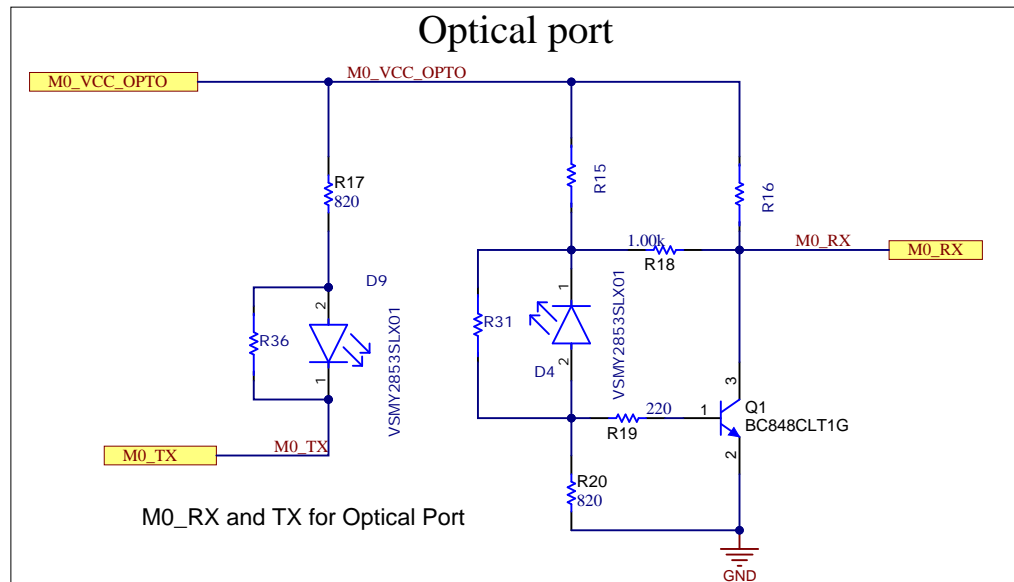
Optical port

M0_VCC_OPTO

M0_VCC_OPTO

R17
820

D9

2

R36

1

VSMY2853SLX01

M0_TX

M0_TX

R15

R16

1.00k
R18

M0_RX

M0_RX

1

VSMY2853SLX01

R31

D4

2

3

Q1
BC848CLT1G

220
R19

1

2

R20
820

M0_RX and TX for Optical Port

GND